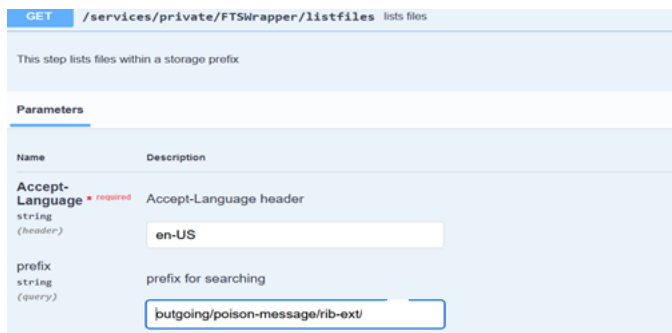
GET /services/private/FTSWrapper/listfiles lists files

This step lists files within a storage prefix

Parameters

| Name | Description |
|---|---|
| Accept-Language * required<br>string<br>(header) | Accept-Language header<br>en-US |
| prefix<br>string<br>(query) | prefix for searching<br>outgoing/poison-message/rib-ext/ |